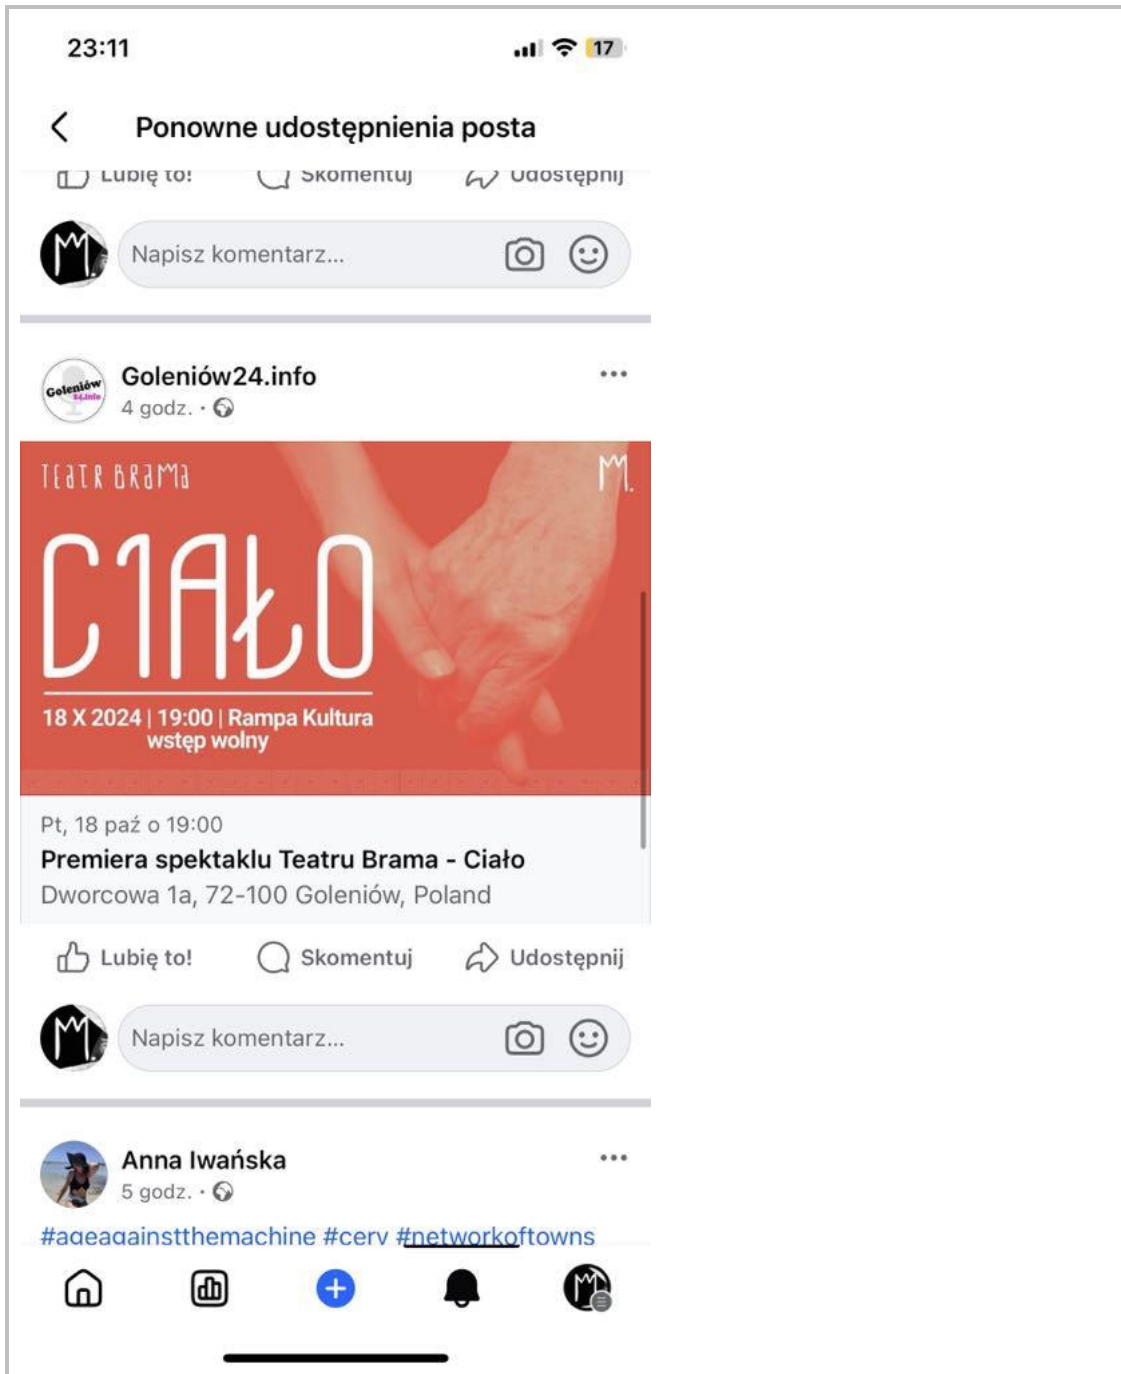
23:11

17

Ponowne udostępnienia posta

Lubię to! Skomentuj Udostępnij

Napisz komentarz...

Goleniów24.info
4 godz. ·

TEATR BRAMA

CIAŁO

18 X 2024 | 19:00 | Rampa Kultura
wstęp wolny

Pt, 18 paź o 19:00
Premiera spektaklu Teatru Brama - Ciało
Dworcowa 1a, 72-100 Goleniów, Poland

Lubię to! Skomentuj Udostępnij

Napisz komentarz...

Anna Iwańska
5 godz. ·

#ageagainstthemachine #cerv #networkoftowns